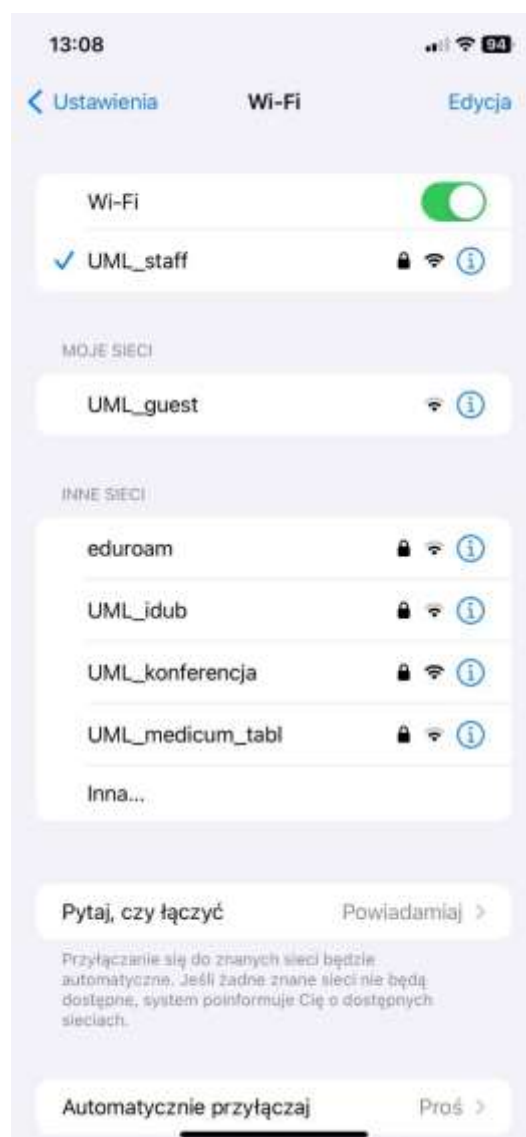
13:08

94

Ustawienia

Wi-Fi

Edycja

Wi-Fi

UML_staff

MOJE SIECI

UML_guest

INNE SIECI

eduroam

UML_idub

UML_konferencja

UML_medicum_tabl

Inna...

Pytaj, czy łączyć

Powiadamiaj

Przyłączanie się do znanych sieci będzie automatyczne. Jeśli żadne znane sieci nie będą dostępne, system poinformuje Cię o dostępnych sieciach.

Automatycznie przyłączaj

Proś